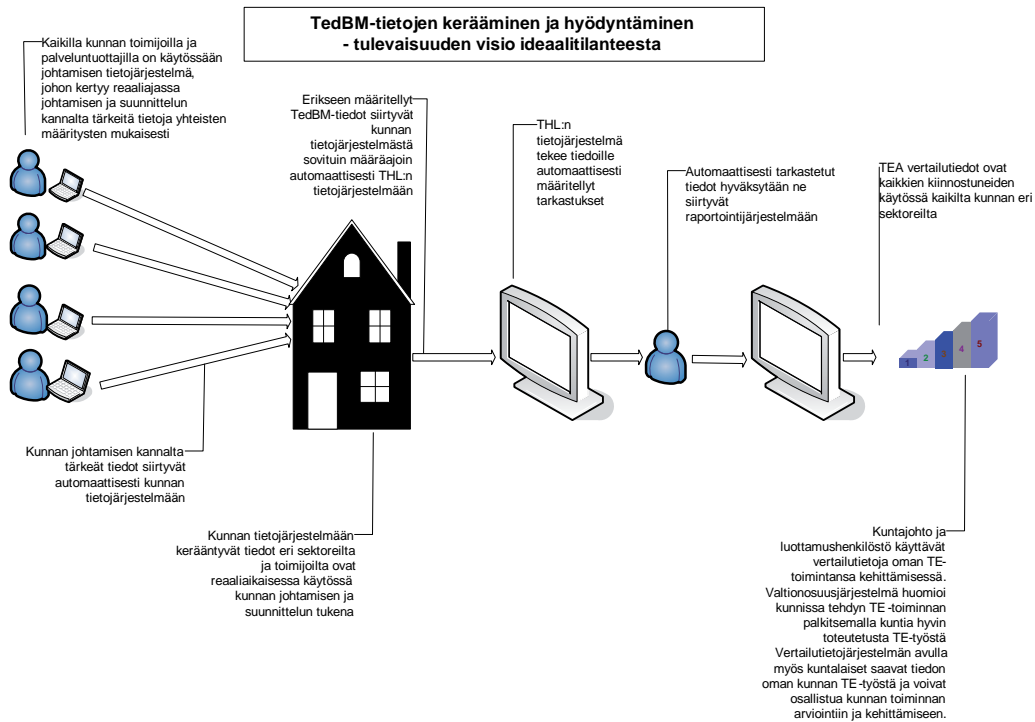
TedBM-tietojen kerääminen ja hyödyntäminen - tulevaisuuden visio ideaalitilanteesta

Kaikilla kunnan toimijoilla ja palveluntuottajilla on käytössään johtamisen tietojärjestelmä, johon kertyy reaaliajassa johtamisen ja suunnittelun kannalta tärkeitä tietoja yhteisten määritysten mukaisesti

Erikseen määritellyt TedBM-tiedot siirtyvät kunnan tietojärjestelmästä sovituin määräajoin automaattisesti THL:n tietojärjestelmään

THL:n tietojärjestelmä tekee tiedoille automaattisesti määritellyt tarkastukset

Automaattisesti tarkastetut tiedot hyväksytään ne siirtyvät raportointijärjestelmään

TEA vertailutiedot ovat kaikkien kiinnostuneiden käytössä kaikilta kunnan eri sektoreilta

1 2 3 4 5

Kunnan johtamisen kannalta tärkeät tiedot siirtyvät automaattisesti kunnan tietojärjestelmään

Kunnan tietojärjestelmään kerääntyvät tiedot eri sektoreilta ja toimijoilta ovat reaaliaikaisessa käytössä kunnan johtamisen ja suunnittelun tukena

Kuntajohto ja luottamushenkilöstö käyttävät vertailutietoja oman TE-toimintansa kehittämisessä. Valtionosuusjärjestelmä huomioi kunnissa tehdyn TE -toiminnan palkitsemalla kuntia hyvin toteutetusta TE-työstä Vertailutietojärjestelmän avulla myös kuntalaiset saavat tiedon oman kunnan TE -työstä ja voivat osallistua kunnan toiminnan arviointiin ja kehittämiseen.